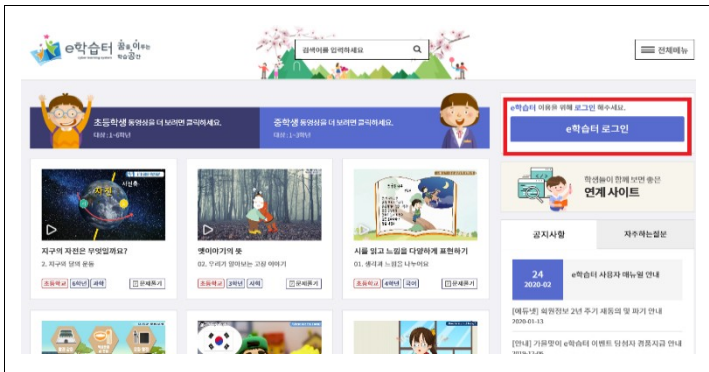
e학습터 꿈을 이루는 학습공간

Cyber Learning System

검색어를 입력하세요

전체메뉴

초등학생 동영상을 더 보려면 클릭하세요.

대상 : 1~6학년

중학생 동영상을 더 보려면 클릭하세요.

대상 : 1~3학년

e학습터 이용을 위해 로그인 해주세요.

e학습터 로그인

학생들이 함께 보면 좋은

연계 사이트

자전축

지구의 자전은 무엇일까요?

2. 지구와 달의 운동

초등학교 6학년 과학 문제풀기

옛이야기의 뜻

02. 우리가 알아보는 고장 이야기

초등학교 3학년 사회 문제풀기

시를 읽고 느낌을 다양하게 표현하기

01. 생각과 느낌을 나누어요

초등학교 5학년 국어 문제풀기

공지사항

자주하는질문

24

2020-02

e학습터 사용자 매뉴얼 안내

[매뉴얼] 회원정보 2년 주기 재동의 및 파기 안내

2020-01-13

[안내] 가을맞이 e학습터 이벤트 당첨자 경품지급 안내

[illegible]